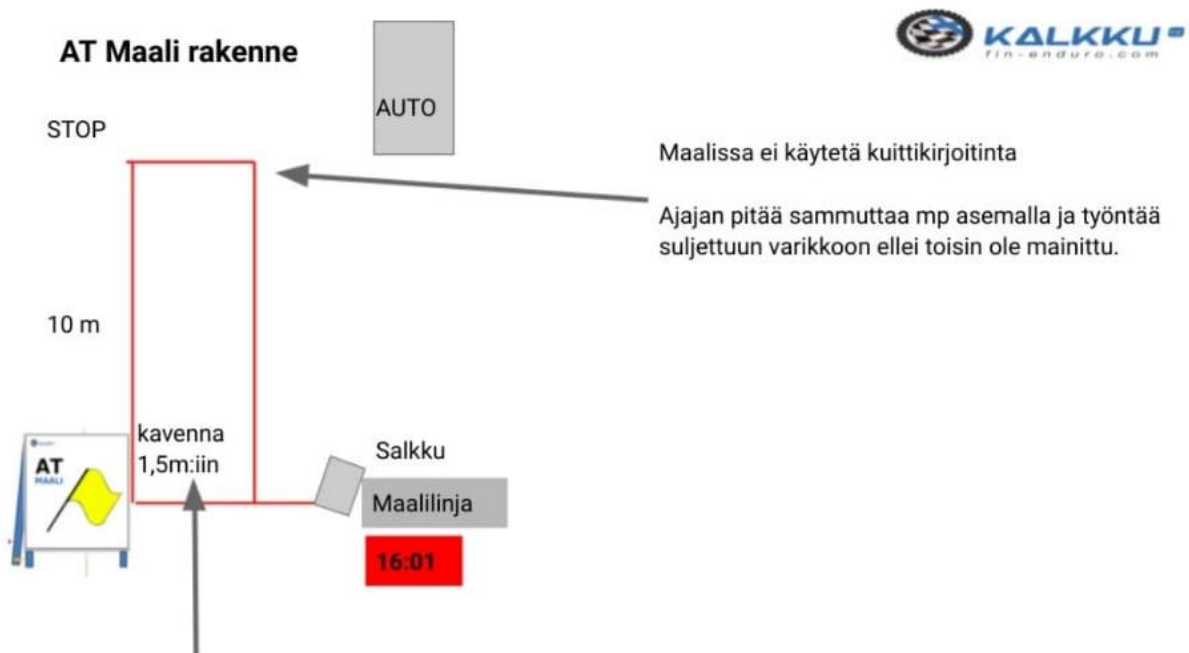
AT Maali rakenne

KALKKU
fin-enduro.com

AUTO

STOP

Maalissa ei käytetä kuittikirjoitinta

Ajajan pitää sammuttaa mp asemalla ja työntää suljettuun varikkoon ellei toisin ole mainittu.

10 m

AT
MAALI

kavenna 1,5m:iin

Salkku

Maalilinja

16:01